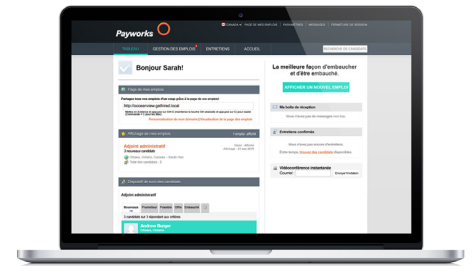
Payworks

Canada | PAGE DE MES EMPLOIS | PARAMÈTRES | MESSAGES | FERMETURE DE SESSION

TABLEAU | GESTION DES EMPLOIS | ENTRETIENS | ACCUEIL

Bonjour Sarah!

La meilleure façon d'embaucher et d'être embauché.

AFFICHER UN NOUVEL EMPLOI

Page de mes emplois

Partagez tous vos emplois d'un coup grâce à la page de vos emplois!

http://yourcareersite.gethired.local

Personnalisation de votre page | Visualisation de la page de mes emplois

Ma boîte de réception

Vous n'avez pas de messages non lus.

Affichage d'un emploi

Adjoint administratif

3 nouveaux candidats

Entretiens confirmés

Adjoint administratif

Vidéoconférence instantanée

Courriel:

Envoyer l'invitation

Andrew Burger

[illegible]